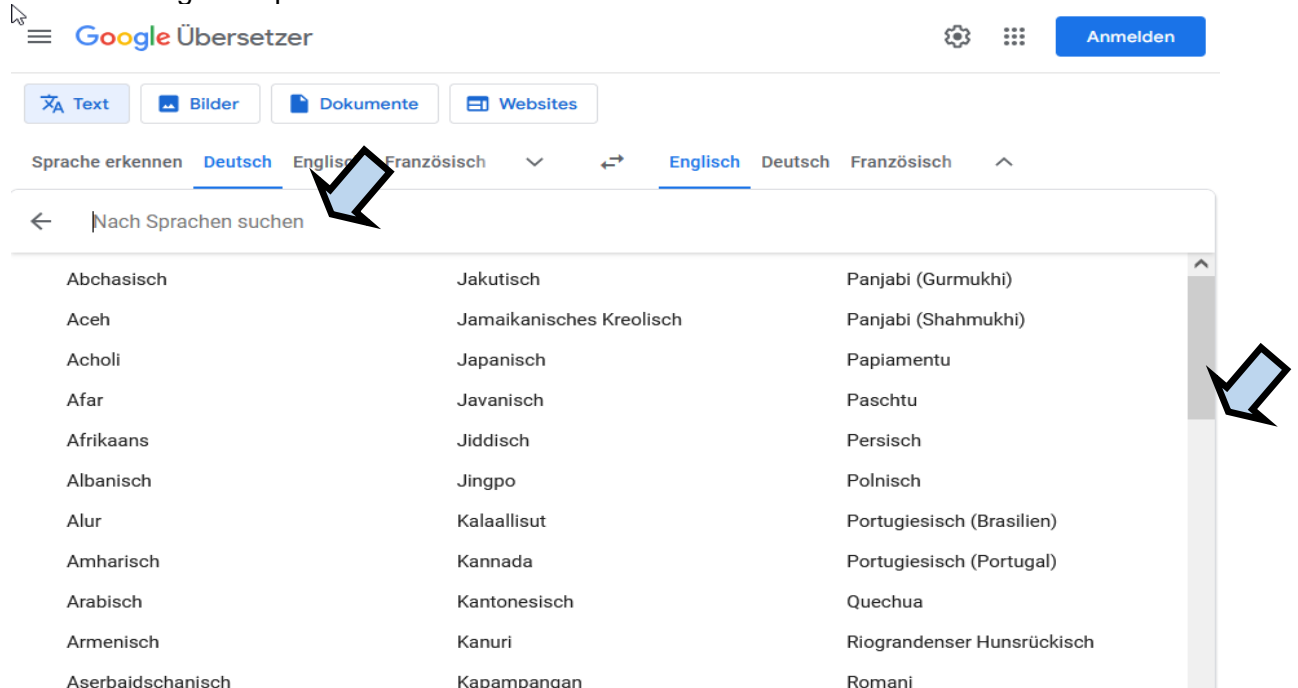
Google Übersetzer

Anmelden

Text Bilder Dokumente Websites

Sprache erkennen Deutsch Englis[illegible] Französisch

Englisch Deutsch Französisch

Nach Sprachen suchen

Abchasisch
Aceh
Acholi
Afar
Afrikaans
Albanisch
Alur
Amharisch
Arabisch
Armenisch
Aserbaidschanisch

Jakutisch
Jamaikanisches Kreolisch
Japanisch
Javanisch
Jiddisch
Jingpo
Kalaallisut
Kannada
Kantonesisch
Kanuri
Kapampangan

Panjabi (Gurmukhi)
Panjabi (Shahmukhi)
Papiamentu
Paschtu
Persisch
Polnisch
Portugiesisch (Brasilien)
Portugiesisch (Portugal)
Quechua
Riograndenser Hunsrückisch
Romani